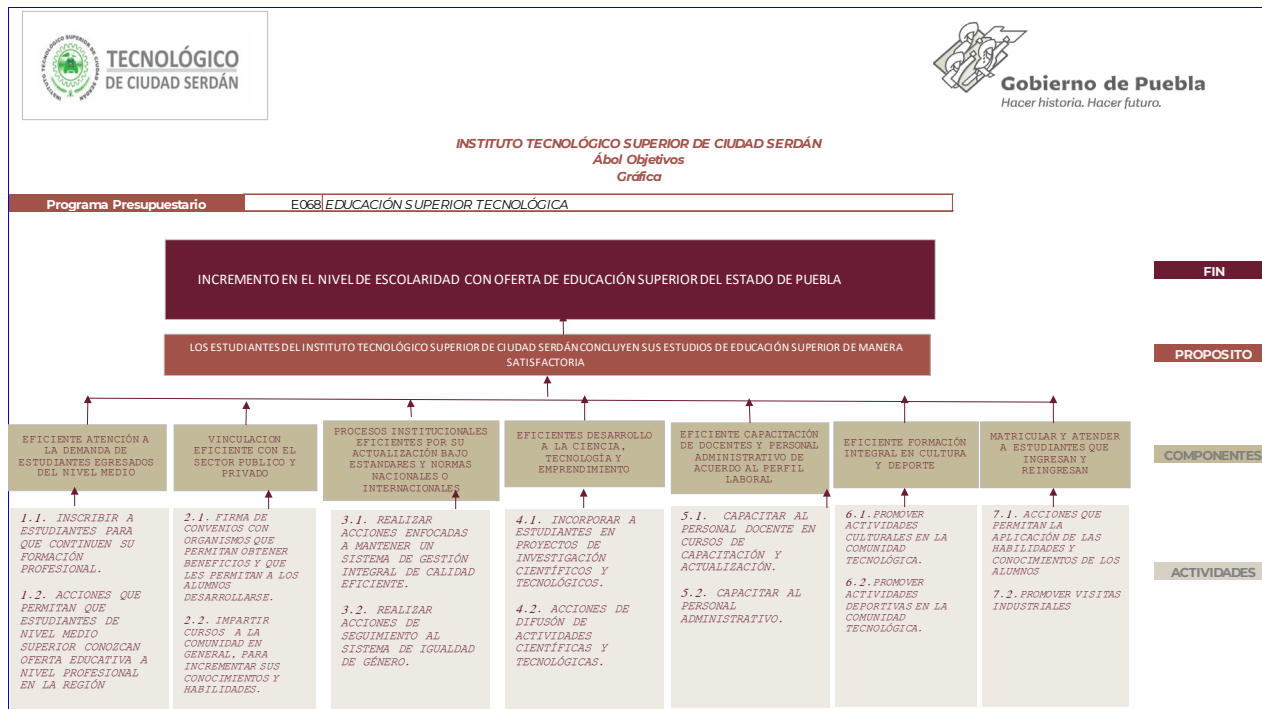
TECNOLÓGICO DE CIUDAD SERDÁN

Gobierno de Puebla
Hacer historia. Hacer futuro.

INSTITUTO TECNOLÓGICO SUPERIOR DE CIUDAD SERDÁN
Ábol Objetivos
Gráfica

Programa Presupuestario | E068 EDUCACIÓN SUPERIOR TECNOLÓGICA

INCREMENTO EN EL NIVEL DE ESCOLARIDAD CON OFERTA DE EDUCACIÓN SUPERIOR DEL ESTADO DE PUEBLA

FIN

LOS ESTUDIANTES DEL INSTITUTO TECNOLÓGICO SUPERIOR DE CIUDAD SERDÁN CONCLUYEN SUS ESTUDIOS DE EDUCACIÓN SUPERIOR DE MANERA SATISFACTORIA

PROPOSITO

EFICIENTE ATENCIÓN A LA DEMANDA DE ESTUDIANTES EGRESADOS DEL NIVEL MEDIO

VINCULACION EFICIENTE CON EL SECTOR PUBLICO Y PRIVADO

PROCESOS INSTITUCIONALES EFICIENTES POR SU ACTUALIZACIÓN BAJO ESTANDARES Y NORMAS NACIONALES O INTERNACIONALES

EFICIENTES DESARROLLO A LA CIENCIA, TECNOLOGÍA Y EMPRENDIMIENTO

EFICIENTE CAPACITACIÓN DE DOCENTES Y PERSONAL ADMINISTRATIVO DE ACUERDO AL PERFIL LABORAL

EFICIENTE FORMACIÓN INTEGRAL EN CULTURA Y DEPORTE

MATRICULAR Y ATENDER A ESTUDIANTES QUE INGRESAN Y REINGRESAN

COMPONENTES

1.1. INSCRIBIR A ESTUDIANTES PARA QUE CONTINUEN SU FORMACIÓN PROFESIONAL.

1.2. ACCIONES QUE PERMITAN QUE ESTUDIANTES DE NIVEL MEDIO SUPERIOR CONOZCAN OFERTA EDUCATIVA A NIVEL PROFESIONAL EN LA REGIÓN

2.1. FIRMA DE CONVENIOS CON ORGANISMOS QUE PERMITAN OBTENER BENEFICIOS Y QUE LES PERMITAN A LOS ALUMNOS DESARROLLARSE.

2.2. IMPARTIR CURSOS A LA COMUNIDAD EN GENERAL, PARA INCREMENTAR SUS CONOCIMIENTOS Y HABILIDADES.

3.1. REALIZAR ACCIONES ENFOCADAS A MANTENER UN SISTEMA DE GESTIÓN INTEGRAL DE CALIDAD EFICIENTE.

3.2. REALIZAR ACCIONES DE SEGUIMIENTO AL SISTEMA DE IGUALDAD DE GÉNERO.

4.1. INCORPORAR A ESTUDIANTES EN PROYECTOS DE INVESTIGACIÓN CIENTÍFICOS Y TECNOLÓGICOS.

4.2. ACCIONES DE DIFUSÓN DE ACTIVIDADES CIENTÍFICAS Y TECNOLÓGICAS.

5.1. CAPACITAR AL PERSONAL DOCENTE EN CURSOS DE CAPACITACIÓN Y ACTUALIZACIÓN.

5.2. CAPACITAR AL PERSONAL ADMINISTRATIVO.

6.1. PROMOVER ACTIVIDADES CULTURALES EN LA COMUNIDAD TECNOLÓGICA.

6.2. PROMOVER ACTIVIDADES DEPORTIVAS EN LA COMUNIDAD TECNOLÓGICA.

7.1. ACCIONES QUE PERMITAN LA APLICACIÓN DE LAS HABILIDADES Y CONOCIMIENTOS DE LOS ALUMNOS

7.2. PROMOVER VISITAS INDUSTRIALES

ACTIVIDADES